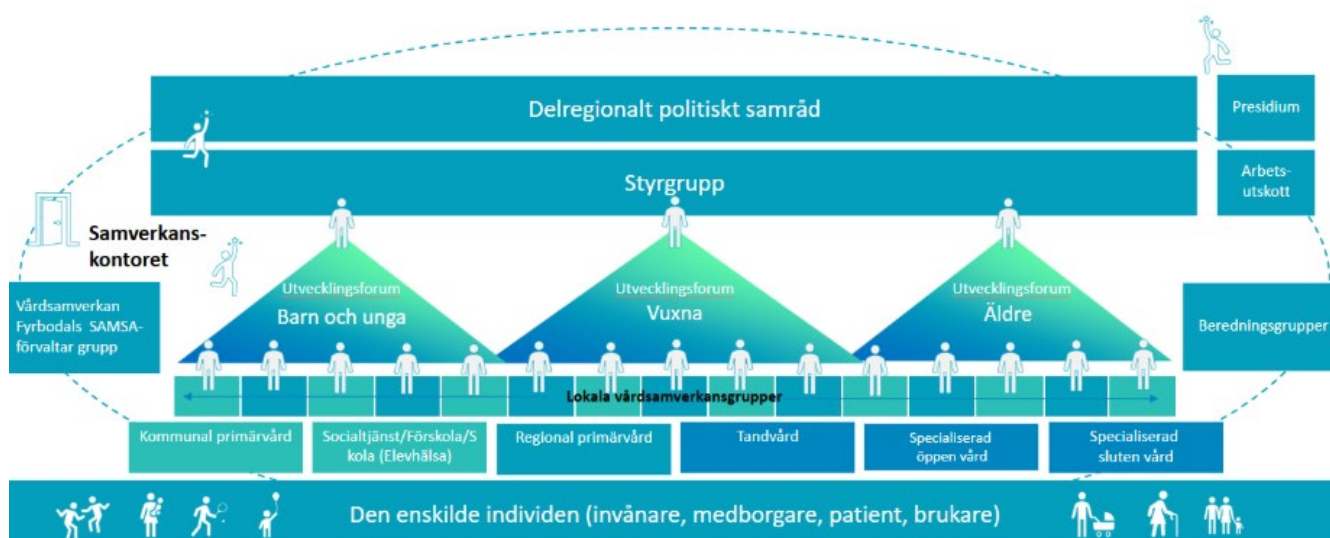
Delregionalt politiskt samråd

Presidium

Styrgrupp

Arbets-utskott

Samverkans-kontoret

Vårdsamverkan Fyrbodals SAMSA-förvaltar grupp

Utvecklingsforum Barn och unga

Utvecklingsforum Vuxna

Utvecklingsforum Äldre

Beredningsgrupper

Lokala vårdsamverkansgrupper

Kommunal primärvård

Socialtjänst/Förskola/Skola (Elevhälsa)

Regional primärvård

Tandvård

Specialiserad öppen vård

Specialiserad sluten vård

Den enskilde individen (invånare, medborgare, patient, brukare)